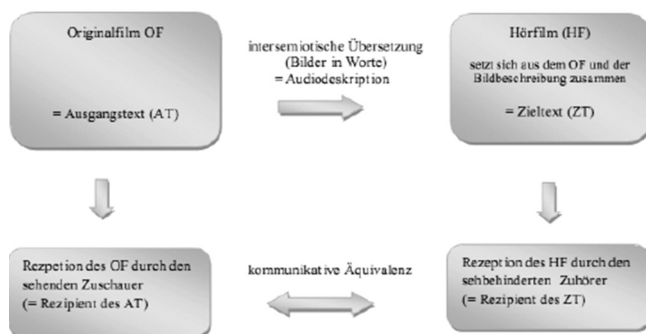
Originalfilm OF

= Ausgangstext (AT)

intersemiotische Übersetzung (Bilder in Worte) = Audiodeskription

Hörfilm (HF)

setzt sich aus dem OF und der Bildbeschreibung zusammen

= Zieltext (ZT)

Rezeption des OF durch den sehenden Zuschauer (= Rezipient des AT)

kommunikative Äquivalenz

Rezeption des HF durch den sehbehinderten Zuhörer (= Rezipient des ZT)